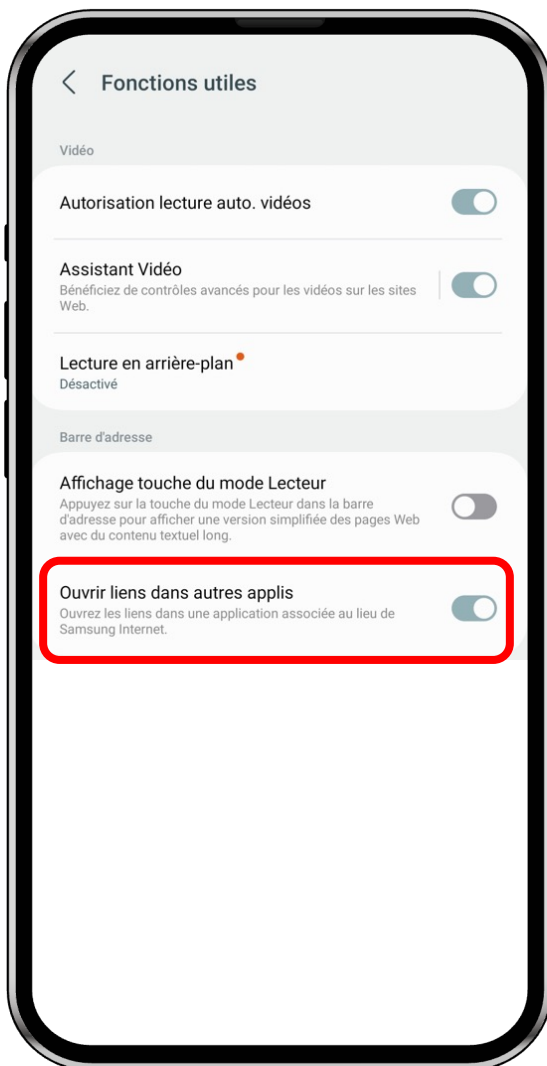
Fonctions utiles

Vidéo

Autorisation lecture auto. vidéos

Assistant Vidéo
Bénéficiez de contrôles avancés pour les vidéos sur les sites Web.

Lecture en arrière-plan
Désactivé

Barre d'adresse

Affichage touche du mode Lecteur
Appuyez sur la touche du mode Lecteur dans la barre d'adresse pour afficher une version simplifiée des pages Web avec du contenu textuel long.

Ouvrir liens dans autres applis
Ouvrez les liens dans une application associée au lieu de Samsung Internet.